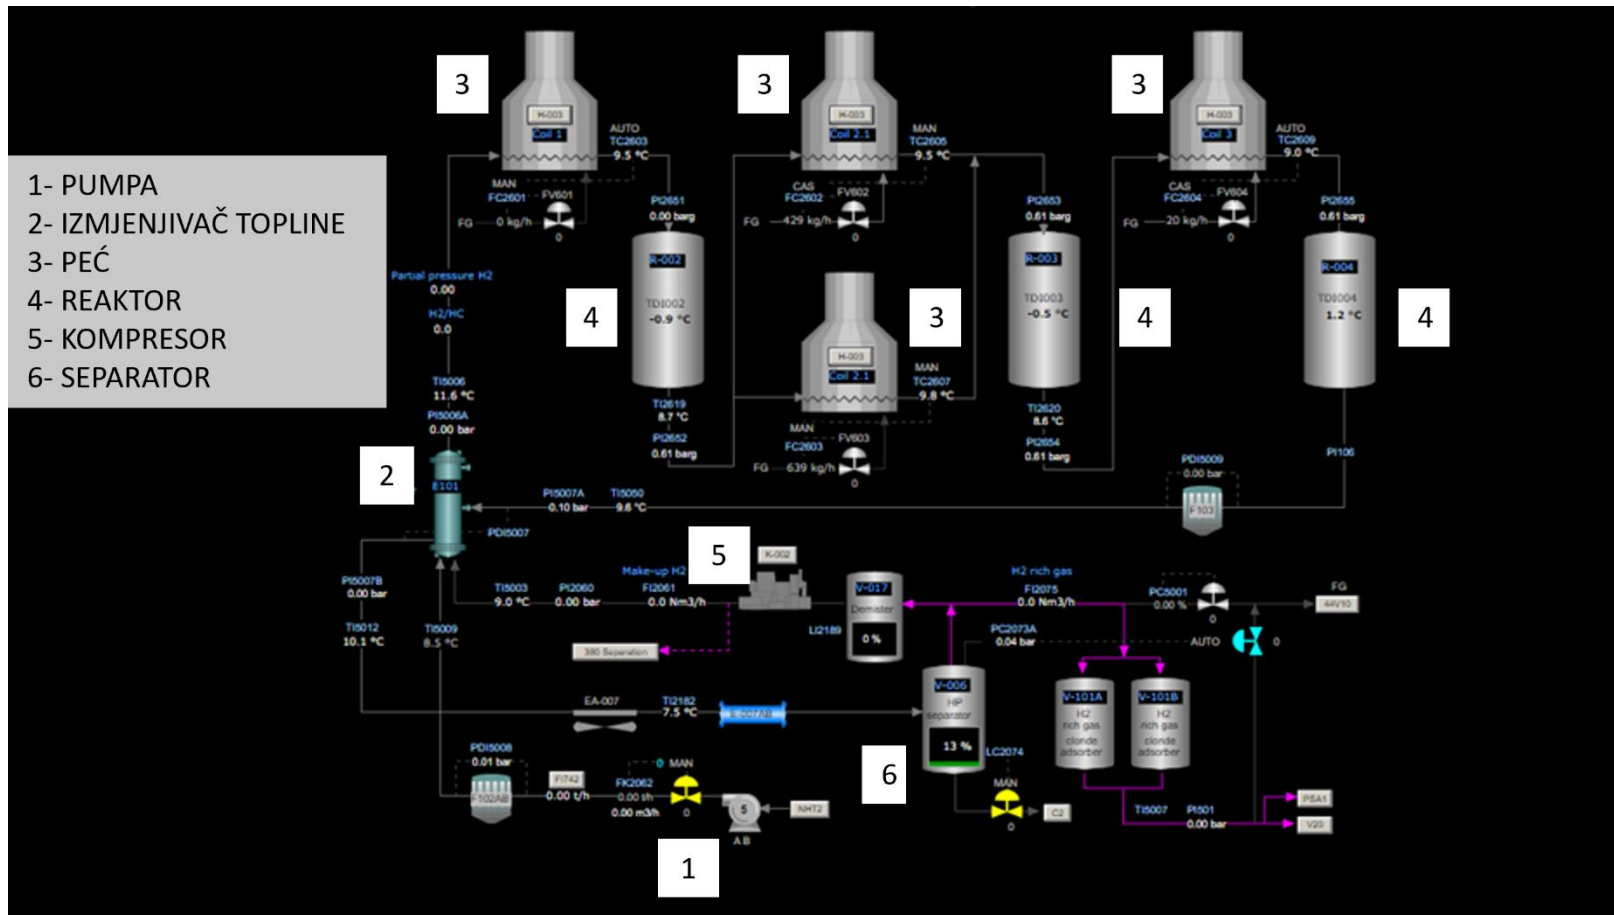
1- PUMPA
2- IZMJENJIVAČ TOPLINE
3- PEĆ
4- REAKTOR
5- KOMPRESOR
6- SEPARATOR

3

H-003
Coil 1
AUTO
TC2603
9.5 °C
MAN
FC2601
FV601
FG 0 kg/h
0
PI2651
0.00 barg
R-002
TD1002
-0.9 °C
4

3

H-003
Coil 2.1
MAN
TC2605
9.5 °C
CAS
FC2602
FV602
FG 429 kg/h
0
PI2653
0.61 barg
R-003
TD1003
-0.5 °C
4

3

H-003
Coil 3
AUTO
TC2609
9.0 °C
CAS
FC2604
FV604
FG 20 kg/h
0
PI2655
0.61 barg
R-004
TD1004
1.2 °C
4

3

H-003
Coil 2.1
MAN
TC2607
9.8 °C
MAN
FC2603
FV603
FG 639 kg/h
0
TI2620
8.6 °C
PI2654
0.61 barg

Partial pressure H2
0.00
H2/HC
0.0
TI5006
11.6 °C
PI5006A
0.00 bar
TI2619
8.7 °C
PI2652
0.61 barg

2
E101
PI5007A
0.10 bar
TI5050
9.6 °C
PDI5007
PDI5009
0.00 bar
F103
PI106

5
K-002
Make-up H2
PI5007B
0.00 bar
TI5003
9.0 °C
PI2060
0.00 bar
FI2061
0.0 Nm3/h
380 Separation
V-017
Demister
0 %
LI2189
H2 rich gas
FI2075
0.0 Nm3/h
PC5001
0.00 %
0
FG
44V10
PC2073A
0.04 bar
AUTO
0
TI5012
10.1 °C
TI5009
8.5 °C
EA-007
TI2182
7.5 °C
E-007AB
V-006
HP separator
13 %
LC2074
V-101A
H2 rich gas cloride adsorber
V-101B
H2 rich gas cloride adsorber
6
PDI5008
0.01 bar
F102AB
FI742
0.00 t/h
0 MAN
FK2062
0.00 t/h
0.00 m3/h
0
5
A B
NHT2
MAN
0
C2
TI5007
PI501
0.00 bar
PSA1
V20

1